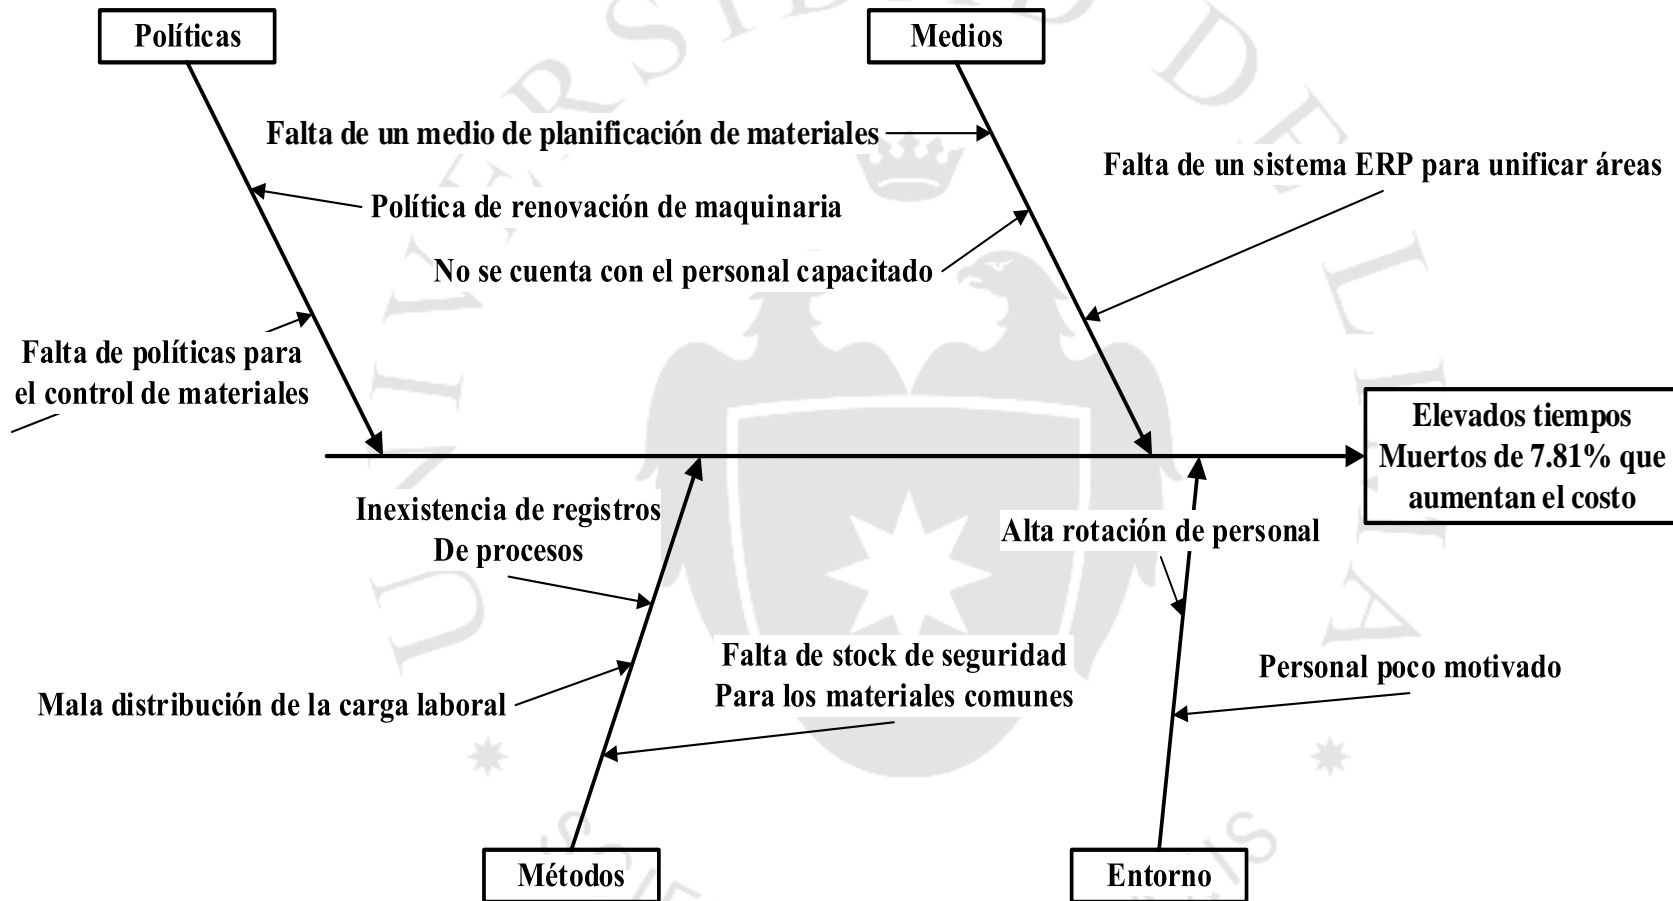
Políticas

Medios

Falta de un medio de planificación de materiales

Falta de un sistema ERP para unificar áreas

Política de renovación de maquinaria

No se cuenta con el personal capacitado

Falta de políticas para el control de materiales

Elevados tiempos Muertos de 7.81% que aumentan el costo

Inexistencia de registros De procesos

Alta rotación de personal

Falta de stock de seguridad Para los materiales comunes

Personal poco motivado

Mala distribución de la carga laboral

Métodos

Entorno